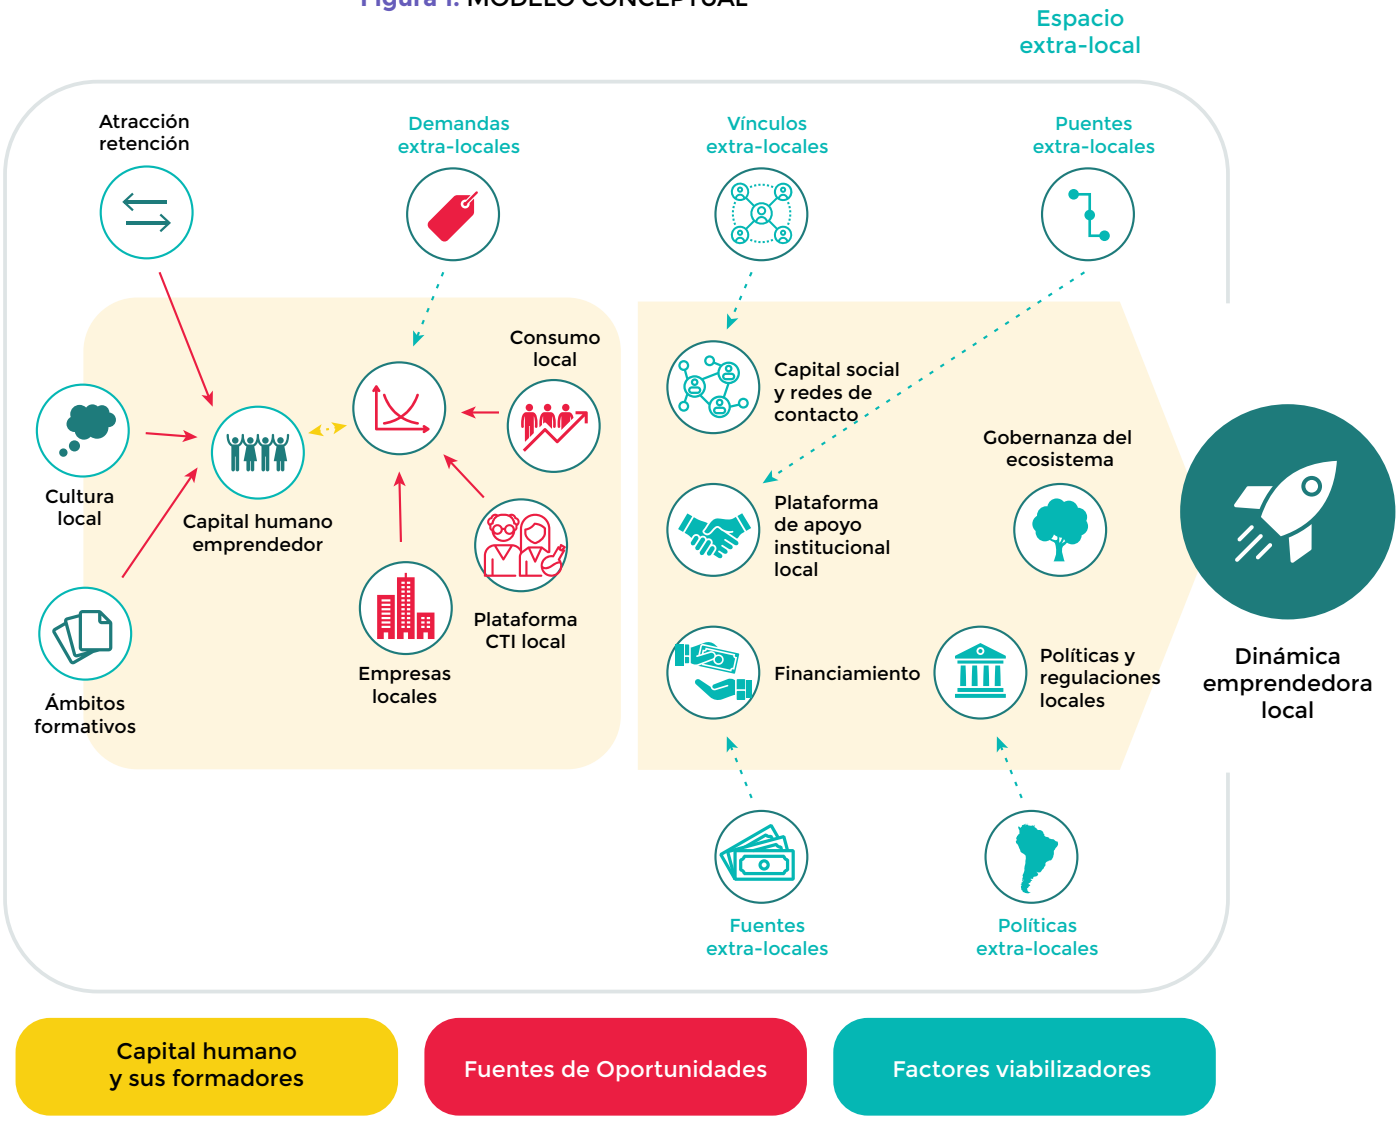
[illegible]

Espacio extra-local

Atracción retención

Demandas extra-locales

Vínculos extra-locales

Puentes extra-locales

Consumo local

Capital social y redes de contacto

Gobernanza del ecosistema

Cultura local

Capital humano emprendedor

Plataforma de apoyo institucional local

Plataforma CTI local

Empresas locales

Ámbitos formativos

Financiamiento

Políticas y regulaciones locales

Dinámica emprendedora local

Fuentes extra-locales

Políticas extra-locales

Capital humano y sus formadores

Fuentes de Oportunidades

Factores viabilizadores